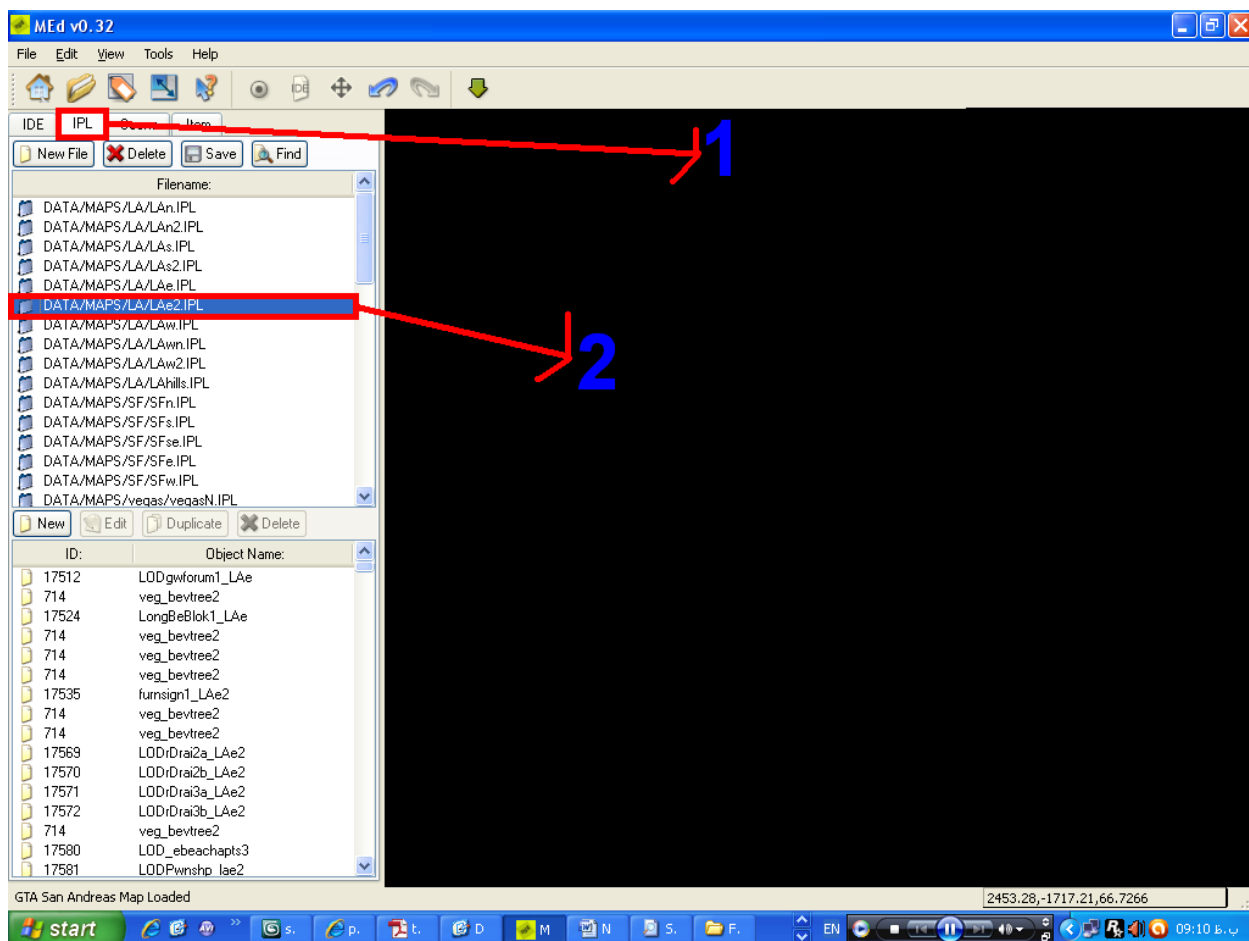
MEd v0.32

File Edit View Tools Help

IDE IPL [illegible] Item

1

New File Delete Save Find

Filename:

DATA/MAPS/LA/LAn.IPL
DATA/MAPS/LA/LAn2.IPL
DATA/MAPS/LA/LAs.IPL
DATA/MAPS/LA/LAs2.IPL
DATA/MAPS/LA/LAe.IPL
DATA/MAPS/LA/LAe2.IPL
DATA/MAPS/LA/LAw.IPL
DATA/MAPS/LA/LAwn.IPL
DATA/MAPS/LA/LAw2.IPL
DATA/MAPS/LA/LAhills.IPL
DATA/MAPS/SF/SFn.IPL
DATA/MAPS/SF/SFs.IPL
DATA/MAPS/SF/SFse.IPL
DATA/MAPS/SF/SFe.IPL
DATA/MAPS/SF/SFw.IPL
DATA/MAPS/vegas/vegasN.IPL

2

New Edit Duplicate Delete

| ID: | Object Name: |
|---|---|
| 17512 | LODgwforum1_LAe |
| 714 | veg_bevtree2 |
| 17524 | LongBeBlok1_LAe |
| 714 | veg_bevtree2 |
| 714 | veg_bevtree2 |
| 714 | veg_bevtree2 |
| 17535 | furnsign1_LAe2 |
| 714 | veg_bevtree2 |
| 714 | veg_bevtree2 |
| 17569 | LODrDrai2a_LAe2 |
| 17570 | LODrDrai2b_LAe2 |
| 17571 | LODrDrai3a_LAe2 |
| 17572 | LODrDrai3b_LAe2 |
| 714 | veg_bevtree2 |
| 17580 | LOD_ebeachapts3 |
| 17581 | LODPwnshp_lae2 |

GTA San Andreas Map Loaded

2453.28,-1717.21,66.7266

start S. P. t. D M N S. F. EN 09:10 ب.ظ